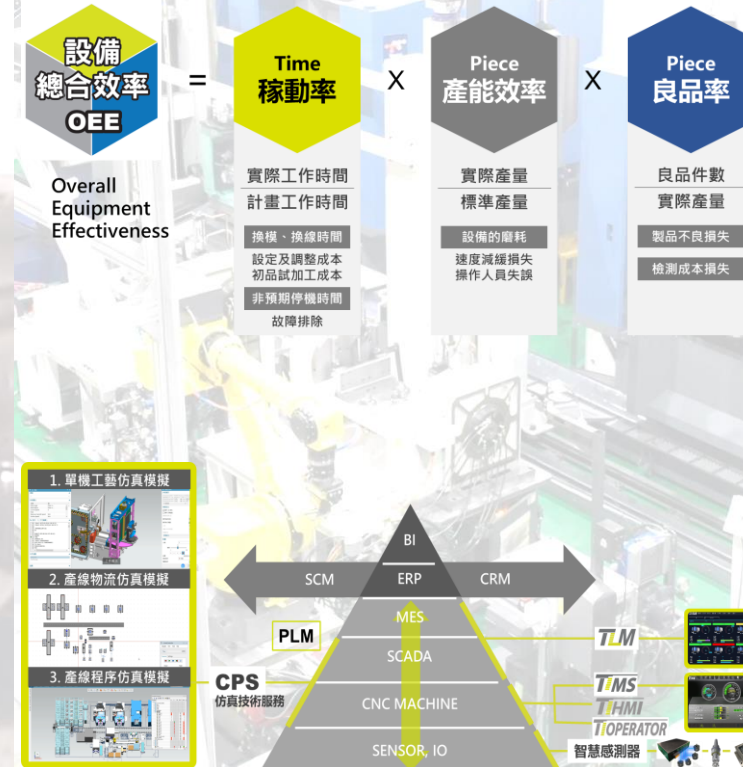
設備
總合效率
OEE

=

Time
稼動率

X

Piece
產能效率

X

Piece
良品率

Overall Equipment Effectiveness

實際工作時間
計畫工作時間

換模、換線時間
設定及調整成本
初品試加工成本
非預期停機時間
故障排除

實際產量
標準產量

設備的磨耗
速度減緩損失
操作人員失誤

良品件數
實際產量

製品不良損失
檢測成本損失

1. 單機工藝仿真模擬
2. 產線物流仿真模擬
3. 產線程序仿真模擬

CPS
仿真技術服務

PLM

BI
SCM
ERP
CRM
MES
SCADA
CNC MACHINE
SENSOR, IO

TLM
TMS
THMI
TOPERATOR
智慧感測器